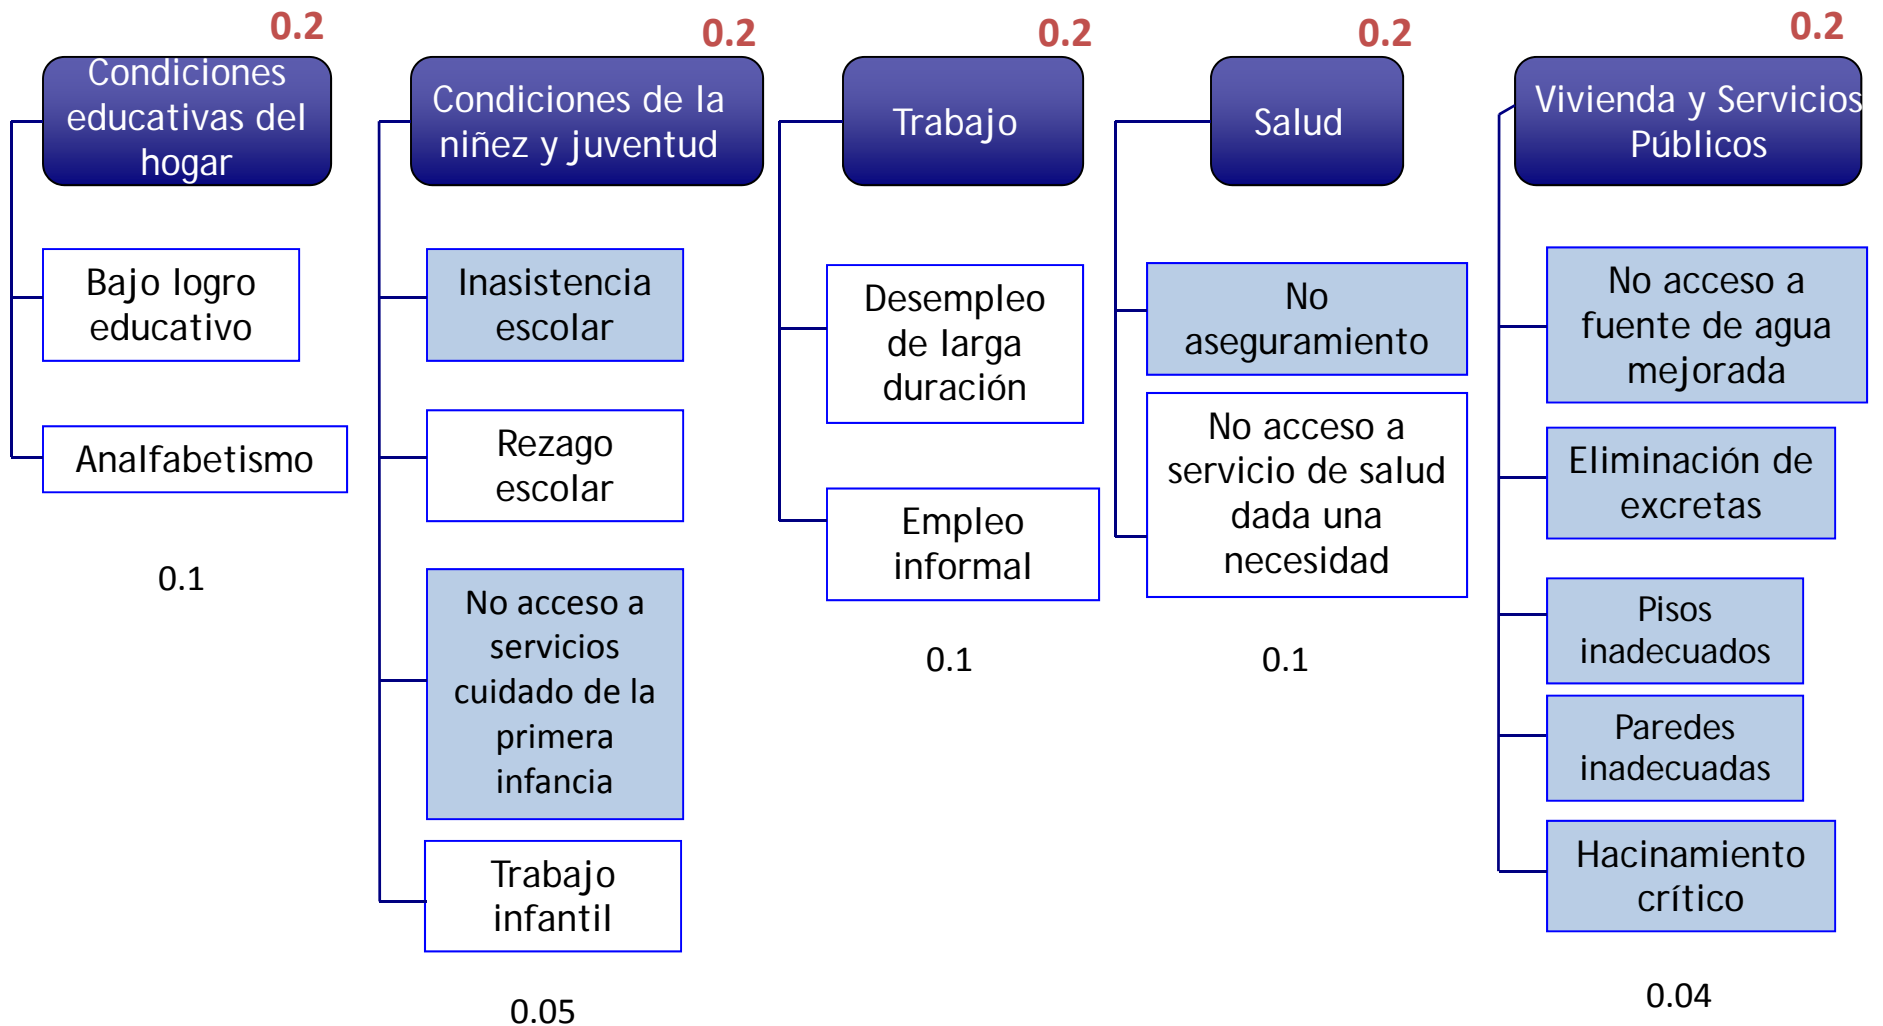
0.2
Condiciones educativas del hogar

Bajo logro educativo

Analfabetismo

0.1

0.2
Condiciones de la niñez y juventud

Inasistencia escolar

Rezago escolar

No acceso a servicios cuidado de la primera infancia

Trabajo infantil

0.05

0.2
Trabajo

Desempleo de larga duración

Empleo informal

0.1

0.2
Salud

No aseguramiento

No acceso a servicio de salud dada una necesidad

0.1

0.2
Vivienda y Servicios Públicos

No acceso a fuente de agua mejorada

Eliminación de excretas

Pisos inadecuados

Paredes inadecuadas

Hacinamiento crítico

0.04